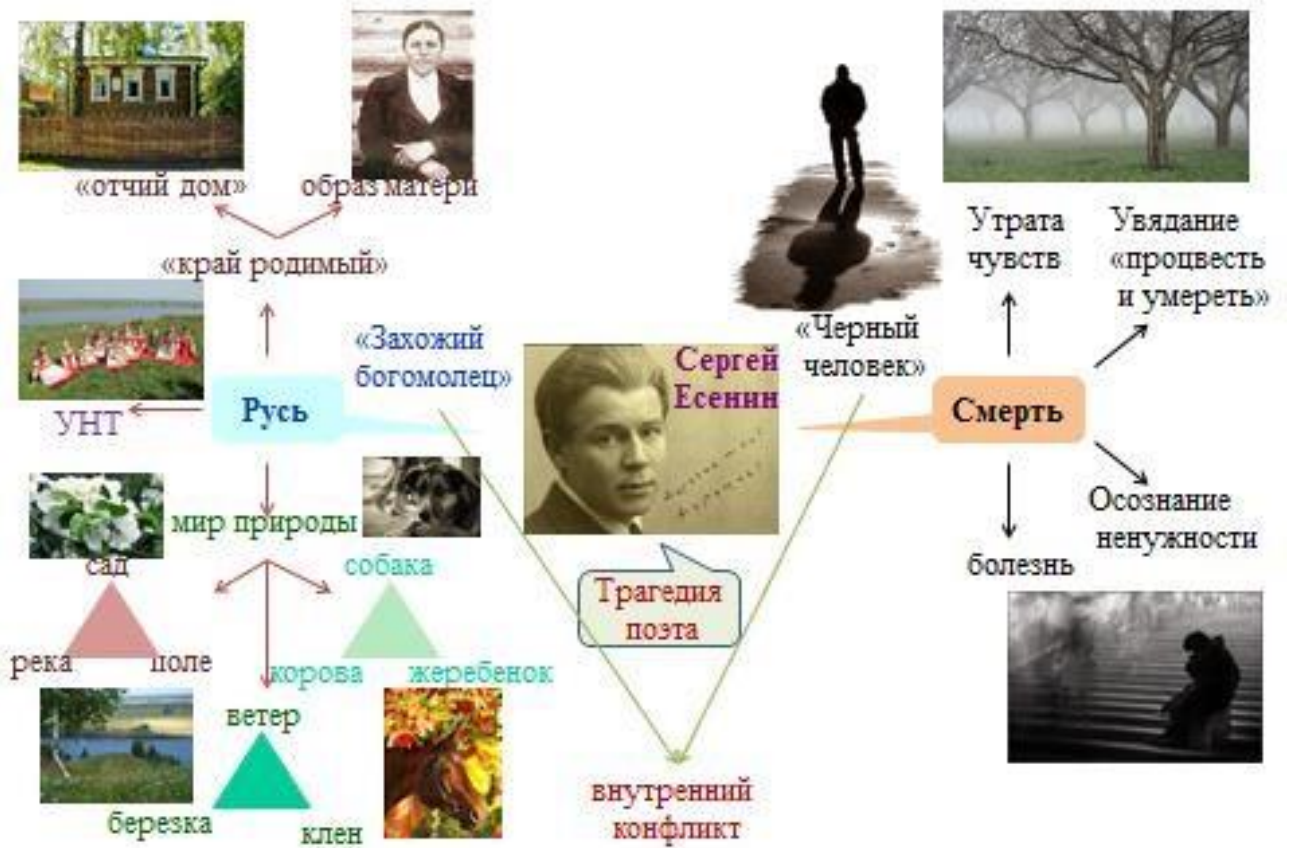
«отчий дом»

образ матери

«край родимый»

УНТ

Русь

«Захожий богомолец»

Сергей Есенин

«Черный человек»

Утрата чувств

Увядание «процвесть и умереть»

Смерть

мир природы

сад

река

поле

собака

корова

жеребенок

ветер

березка

клен

Трагедия поэта

внутренний конфликт

болезнь

Осознание ненужности